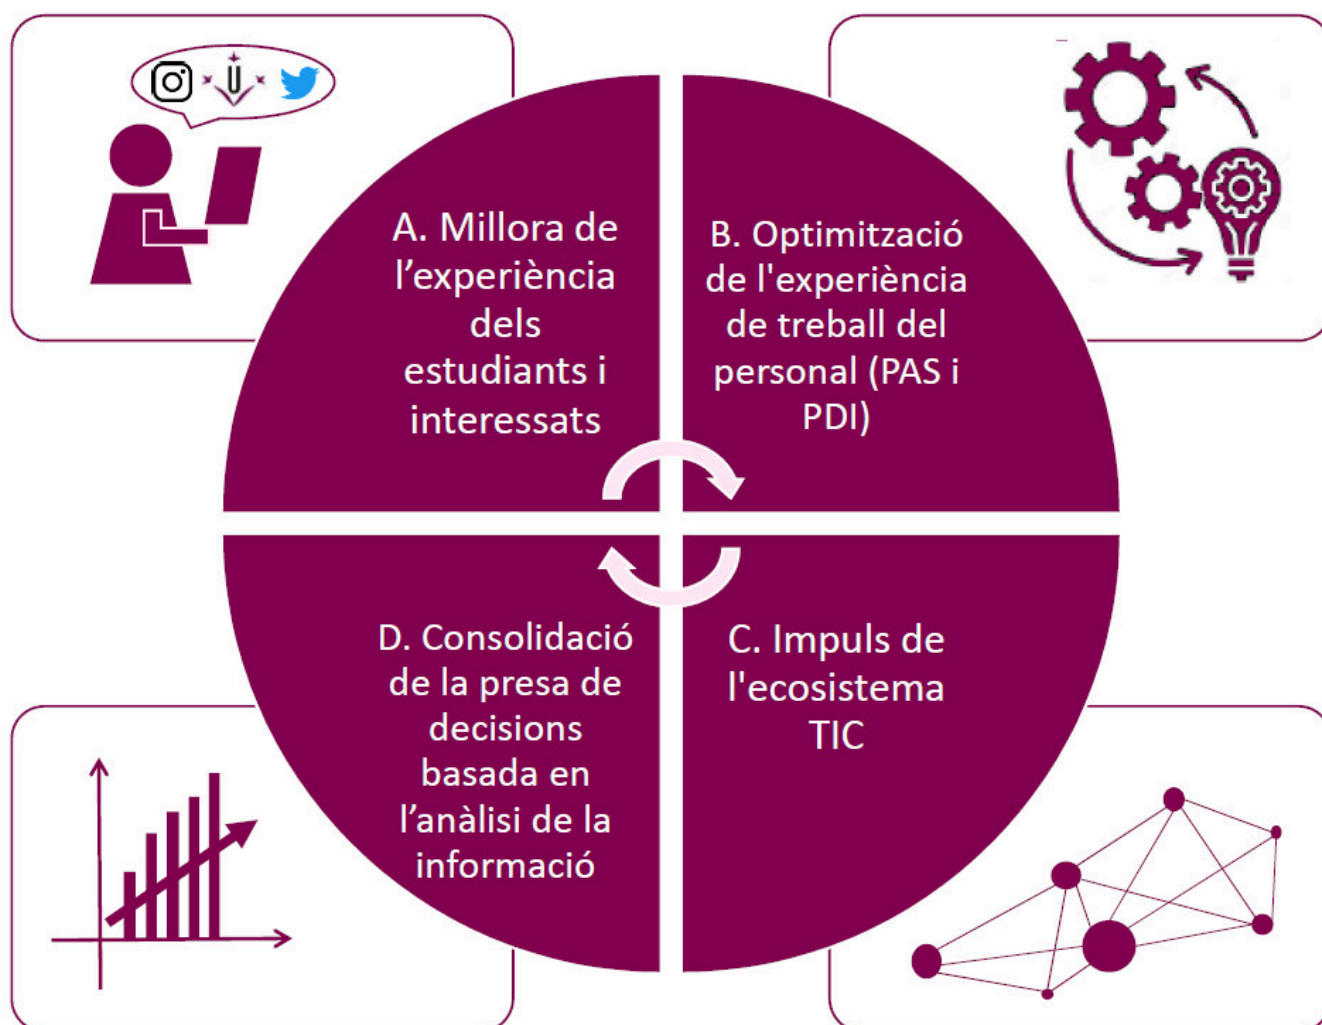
A. Millora de l’experiència dels estudiants i interessats

B. Optimització de l'experiència de treball del personal (PAS i PDI)

D. Consolidació de la presa de decisions basada en l’anàlisi de la informació

C. Impuls de l'ecosistema TIC